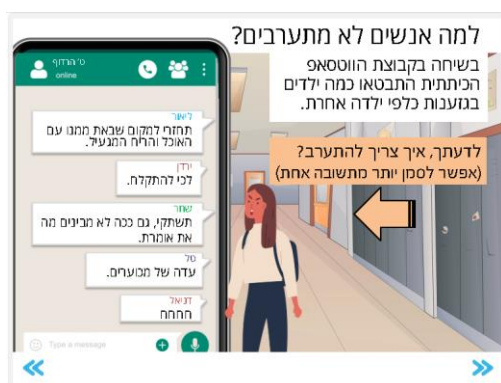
למה אנשים לא מתערבים?

בשיחה בקבוצת הווטסאפ הכיתתית התבטאו כמה ילדים בגזענות כלפי ילדה אחרת.

ט' הרדוף
online

ליאור
תחזרי למקום שבאת ממנו עם האוכל והריח המגעיל.

ירדן
לכי להתקלח.

שחר
תשתקי, גם ככה לא מבינים מה את אומרת.

טל
עדה של מכוערים.

דניאל
חחחח

Type a message

לדעתך, איך צריך להתערב?
(אפשר לסמן יותר מתשובה אחת)

«
»